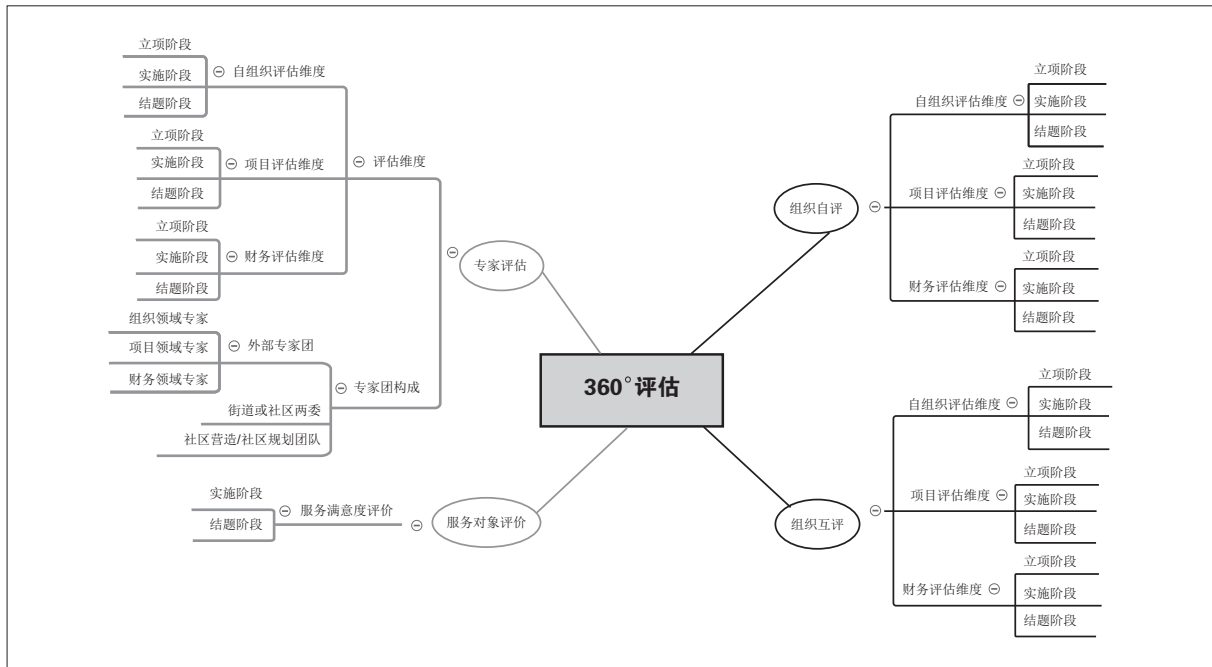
360°评估

专家评估
评估维度
自组织评估维度
立项阶段
实施阶段
结题阶段
项目评估维度
立项阶段
实施阶段
结题阶段
财务评估维度
立项阶段
实施阶段
结题阶段
专家团构成
外部专家团
组织领域专家
项目领域专家
财务领域专家
街道或社区两委
社区营造/社区规划团队

服务对象评价
服务满意度评价
实施阶段
结题阶段

组织自评
自组织评估维度
立项阶段
实施阶段
结题阶段
项目评估维度
立项阶段
实施阶段
结题阶段
财务评估维度
立项阶段
实施阶段
结题阶段

组织互评
自组织评估维度
立项阶段
实施阶段
结题阶段
项目评估维度
立项阶段
实施阶段
结题阶段
财务评估维度
立项阶段
实施阶段
结题阶段